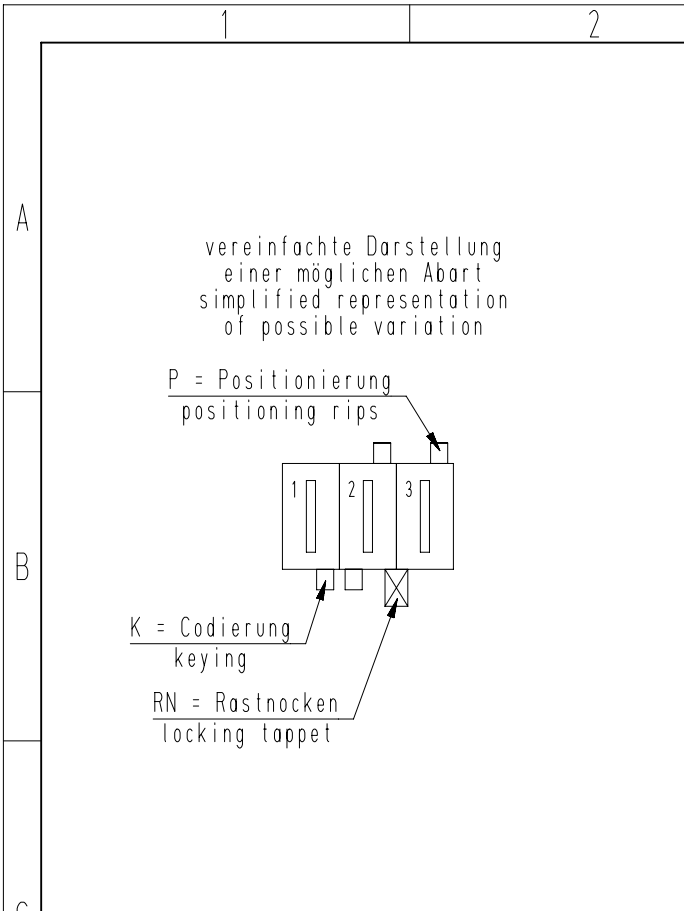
1
2

A

vereinfachte Darstellung
einer möglichen Abart
simplified representation
of possible variation

P = Positionierung
positioning rips

1
2
3

B

K = Codierung
keying

RN = Rastnocken
locking tappet

C